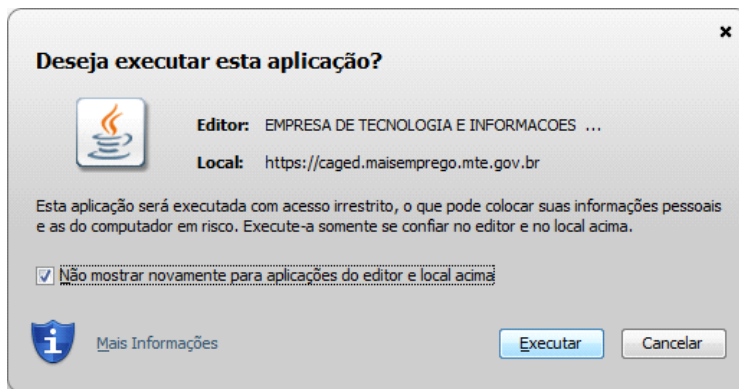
×

Deseja executar esta aplicação?

Editor: EMPRESA DE TECNOLOGIA E INFORMACOES ...

Local: https://caged.maisemprego.mte.gov.br

Esta aplicação será executada com acesso irrestrito, o que pode colocar suas informações pessoais e as do computador em risco. Execute-a somente se confiar no editor e no local acima.

Não mostrar novamente para aplicações do editor e local acima

Mais Informações

Executar

Cancelar